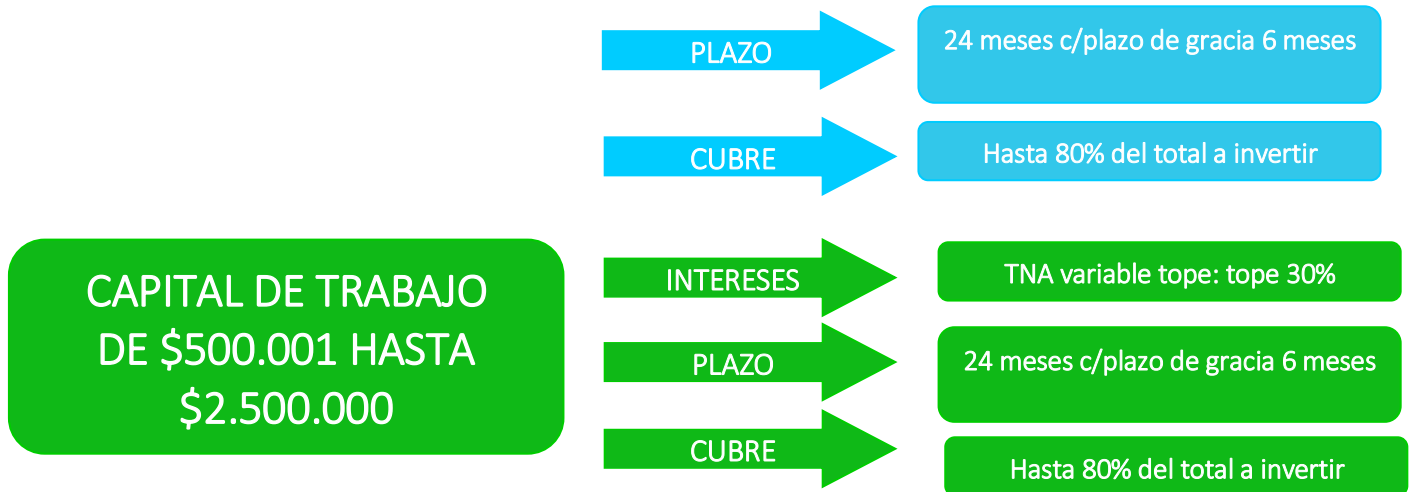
PLAZO

24 meses c/plazo de gracia 6 meses

CUBRE

Hasta 80% del total a invertir

CAPITAL DE TRABAJO DE $500.001 HASTA $2.500.000

INTERESES

TNA variable tope: tope 30%

PLAZO

24 meses c/plazo de gracia 6 meses

CUBRE

Hasta 80% del total a invertir